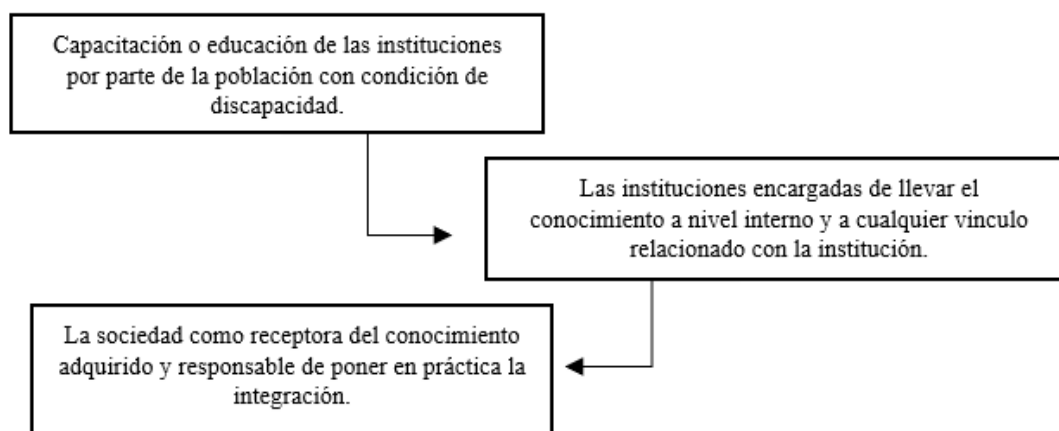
Capacitación o educación de las instituciones por parte de la población con condición de discapacidad.

Las instituciones encargadas de llevar el conocimiento a nivel interno y a cualquier vinculo relacionado con la institución.

La sociedad como receptora del conocimiento adquirido y responsable de poner en práctica la integración.